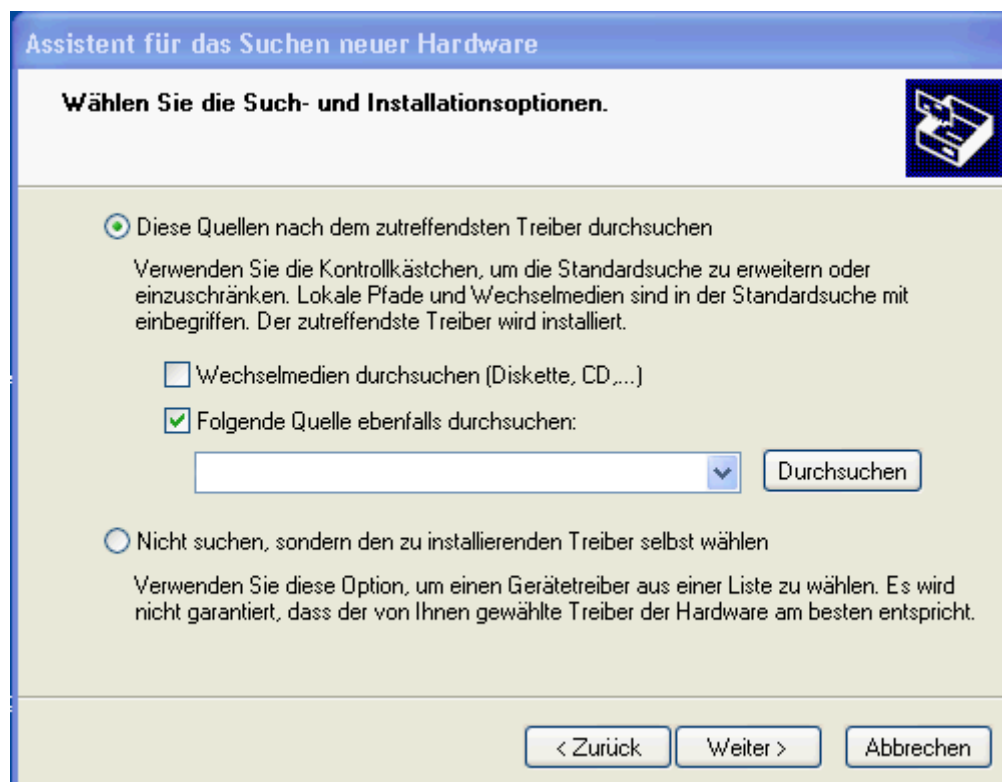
Assistent für das Suchen neuer Hardware

Wählen Sie die Such- und Installationsoptionen.

Diese Quellen nach dem zutreffendsten Treiber durchsuchen

Verwenden Sie die Kontrollkästchen, um die Standardsuche zu erweitern oder einzuschränken. Lokale Pfade und Wechselmedien sind in der Standardsuche mit einbegriffen. Der zutreffendste Treiber wird installiert.

Wechselmedien durchsuchen (Diskette, CD,...)

Folgende Quelle ebenfalls durchsuchen:

Durchsuchen

Nicht suchen, sondern den zu installierenden Treiber selbst wählen

Verwenden Sie diese Option, um einen Gerätetreiber aus einer Liste zu wählen. Es wird nicht garantiert, dass der von Ihnen gewählte Treiber der Hardware am besten entspricht.

< Zurück

Weiter >

Abbrechen